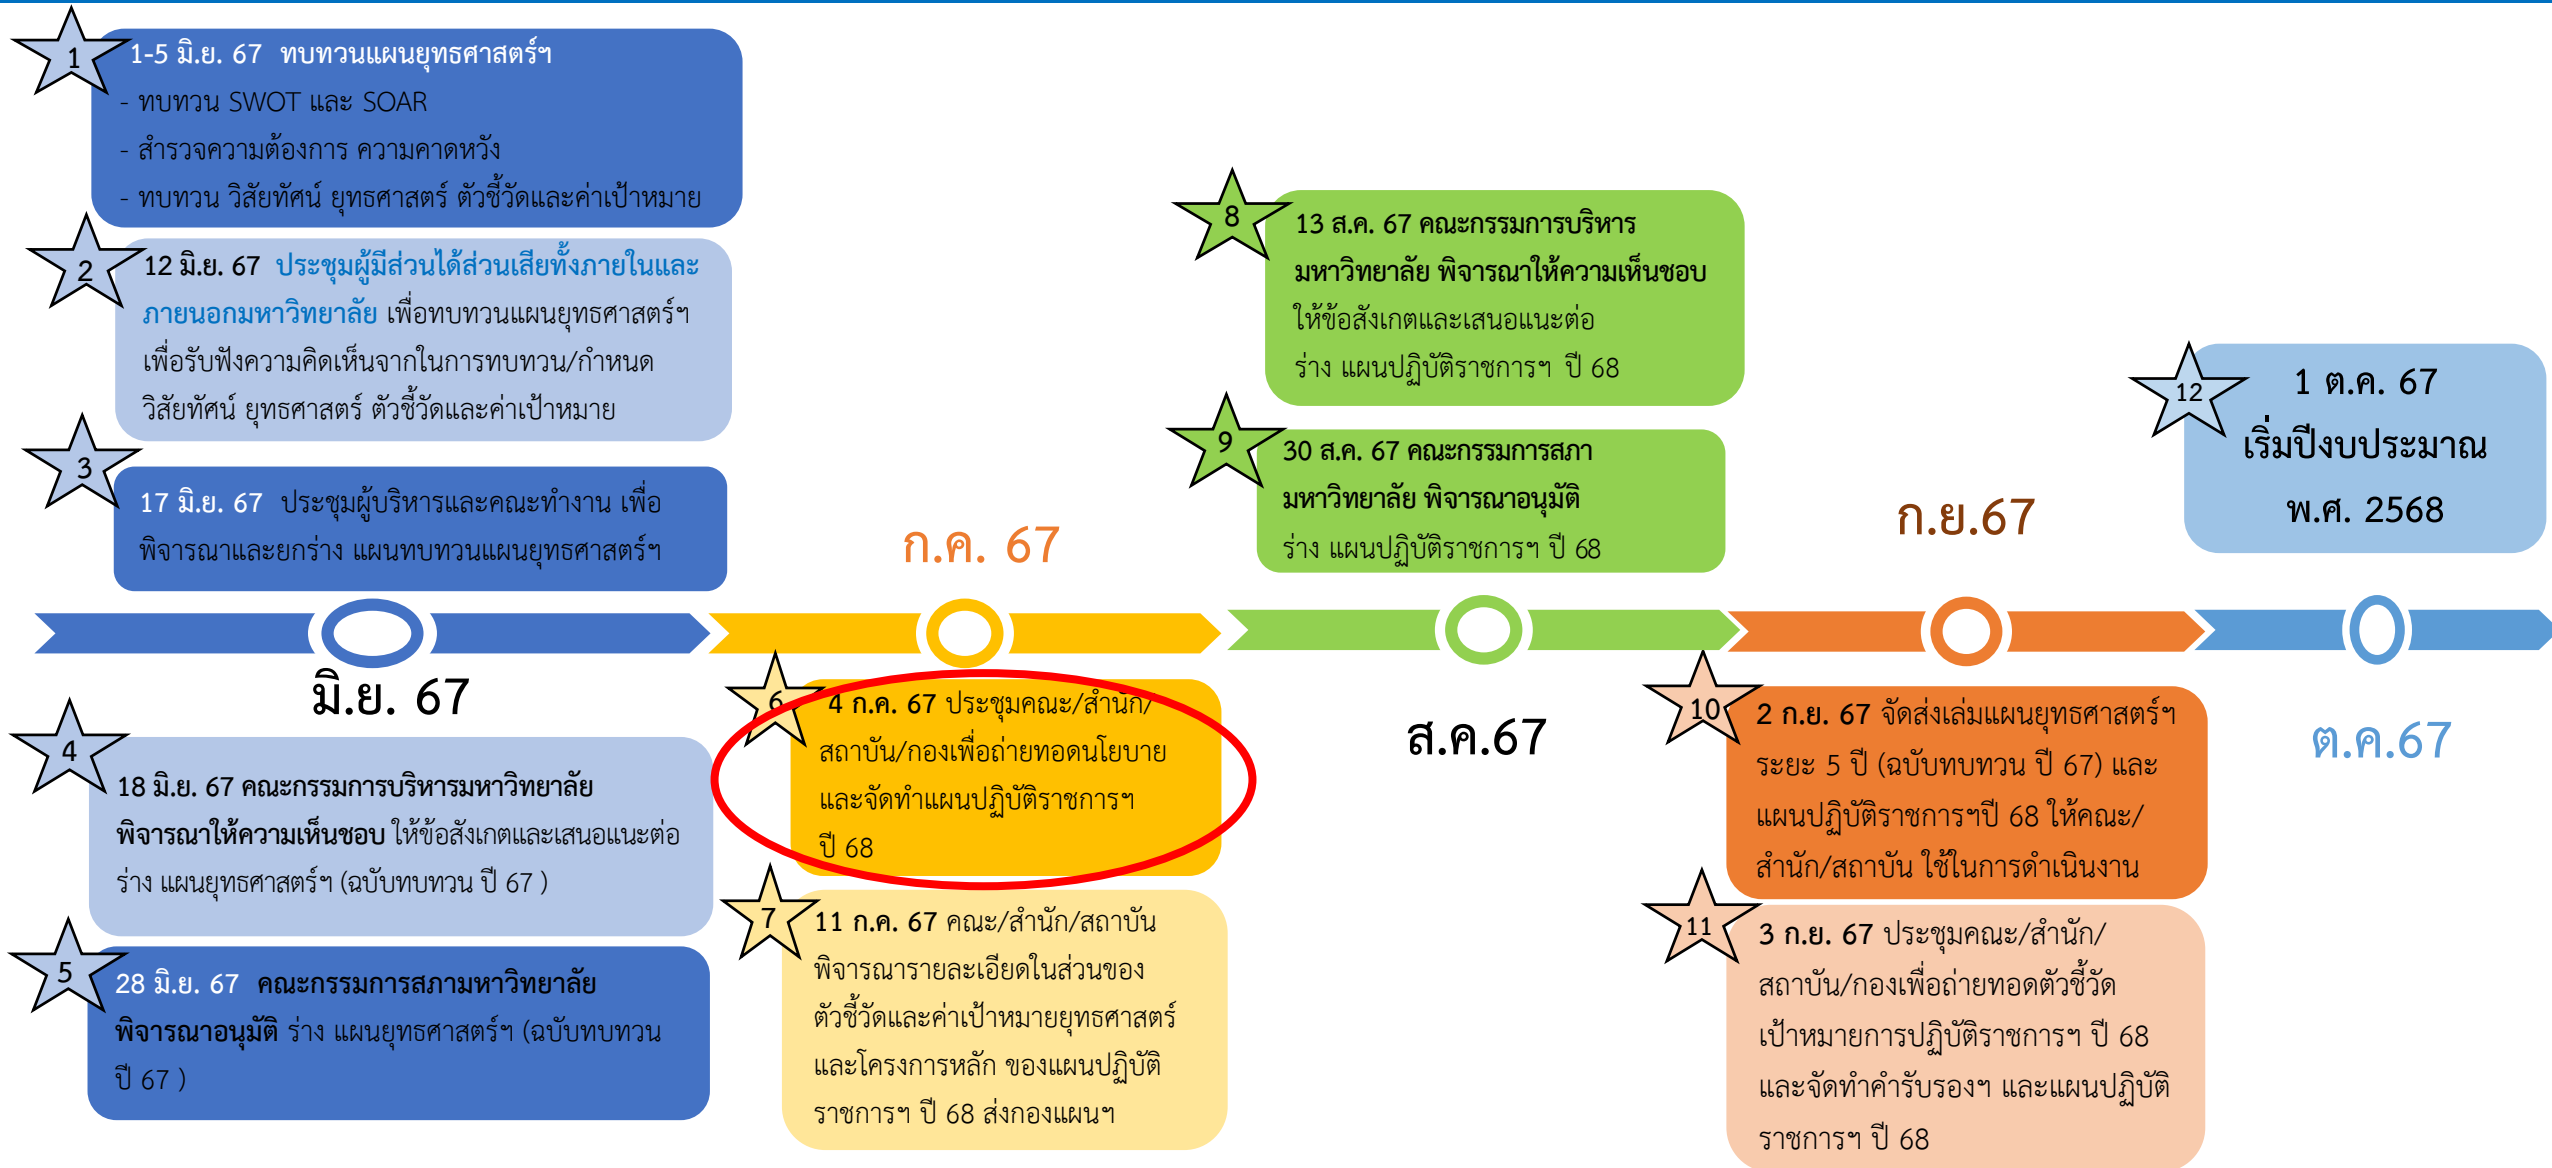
1
1-5 มิ.ย. 67 ทบทวนแผนยุทธศาสตร์ฯ
- ทบทวน SWOT และ SOAR
- สำรวจความต้องการ ความคาดหวัง
- ทบทวน วิสัยทัศน์ ยุทธศาสตร์ ตัวชี้วัดและค่าเป้าหมาย

2
12 มิ.ย. 67 ประชุมผู้มีส่วนได้ส่วนเสียทั้งภายในและภายนอกมหาวิทยาลัย เพื่อทบทวนแผนยุทธศาสตร์ฯ เพื่อรับฟังความคิดเห็นจากในการทบทวน/กำหนด วิสัยทัศน์ ยุทธศาสตร์ ตัวชี้วัดและค่าเป้าหมาย

3
17 มิ.ย. 67 ประชุมผู้บริหารและคณะทำงาน เพื่อพิจารณาและยกร่าง แผนทบทวนแผนยุทธศาสตร์ฯ

มิ.ย. 67

4
18 มิ.ย. 67 คณะกรรมการบริหารมหาวิทยาลัย พิจารณาให้ความเห็นชอบ ให้ข้อสังเกตและเสนอแนะต่อ ร่าง แผนยุทธศาสตร์ฯ (ฉบับทบทวน ปี 67 )

5
28 มิ.ย. 67 คณะกรรมการสภามหาวิทยาลัย พิจารณาอนุมัติ ร่าง แผนยุทธศาสตร์ฯ (ฉบับทบทวน ปี 67 )

ก.ค. 67

6
4 ก.ค. 67 ประชุมคณะ/สำนัก/สถาบัน/กองเพื่อถ่ายทอดนโยบายและจัดทำแผนปฏิบัติราชการฯ ปี 68

7
11 ก.ค. 67 คณะ/สำนัก/สถาบัน พิจารณารายละเอียดในส่วนของตัวชี้วัดและค่าเป้าหมายยุทธศาสตร์และโครงการหลัก ของแผนปฏิบัติราชการฯ ปี 68 ส่งกองแผนฯ

8
13 ส.ค. 67 คณะกรรมการบริหารมหาวิทยาลัย พิจารณาให้ความเห็นชอบ ให้ข้อสังเกตและเสนอแนะต่อ ร่าง แผนปฏิบัติราชการฯ ปี 68

9
30 ส.ค. 67 คณะกรรมการสภามหาวิทยาลัย พิจารณาอนุมัติ ร่าง แผนปฏิบัติราชการฯ ปี 68

ส.ค.67

ก.ย.67

10
2 ก.ย. 67 จัดส่งเล่มแผนยุทธศาสตร์ฯ ระยะ 5 ปี (ฉบับทบทวน ปี 67) และแผนปฏิบัติราชการฯปี 68 ให้คณะ/สำนัก/สถาบัน ใช้ในการดำเนินงาน

11
3 ก.ย. 67 ประชุมคณะ/สำนัก/สถาบัน/กองเพื่อถ่ายทอดตัวชี้วัดเป้าหมายการปฏิบัติราชการฯ ปี 68 และจัดทำคำรับรองฯ และแผนปฏิบัติราชการฯ ปี 68

12
1 ต.ค. 67
เริ่มปีงบประมาณ
พ.ศ. 2568

ต.ค.67